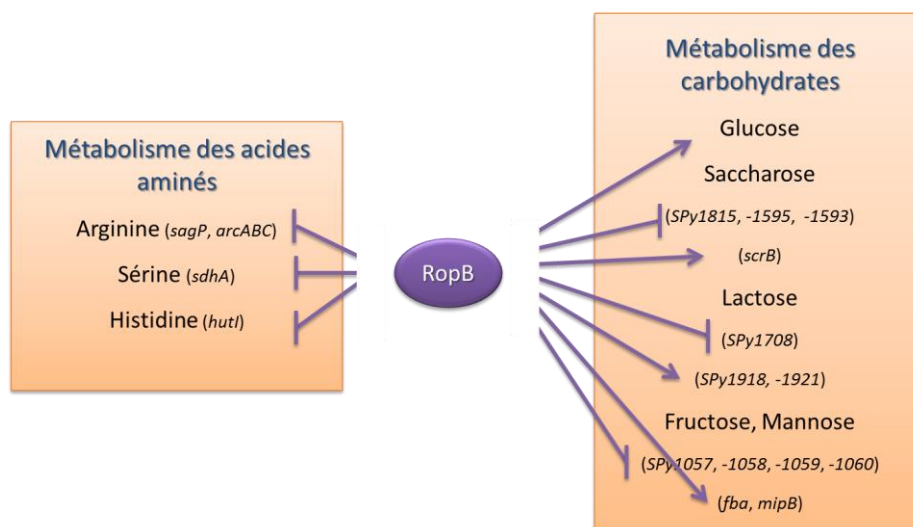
Métabolisme des acides aminés

Arginine (sagP, arcABC)

Sérine (sdhA)

Histidine (hutI)

RopB

Métabolisme des carbohydrates

Glucose

Saccharose

(SPy1815, -1595, -1593)

(scrB)

Lactose

(SPy1708)

(SPy1918, -1921)

Fructose, Mannose

(SPy1057, -1058, -1059, -1060)

(fba, mipB)